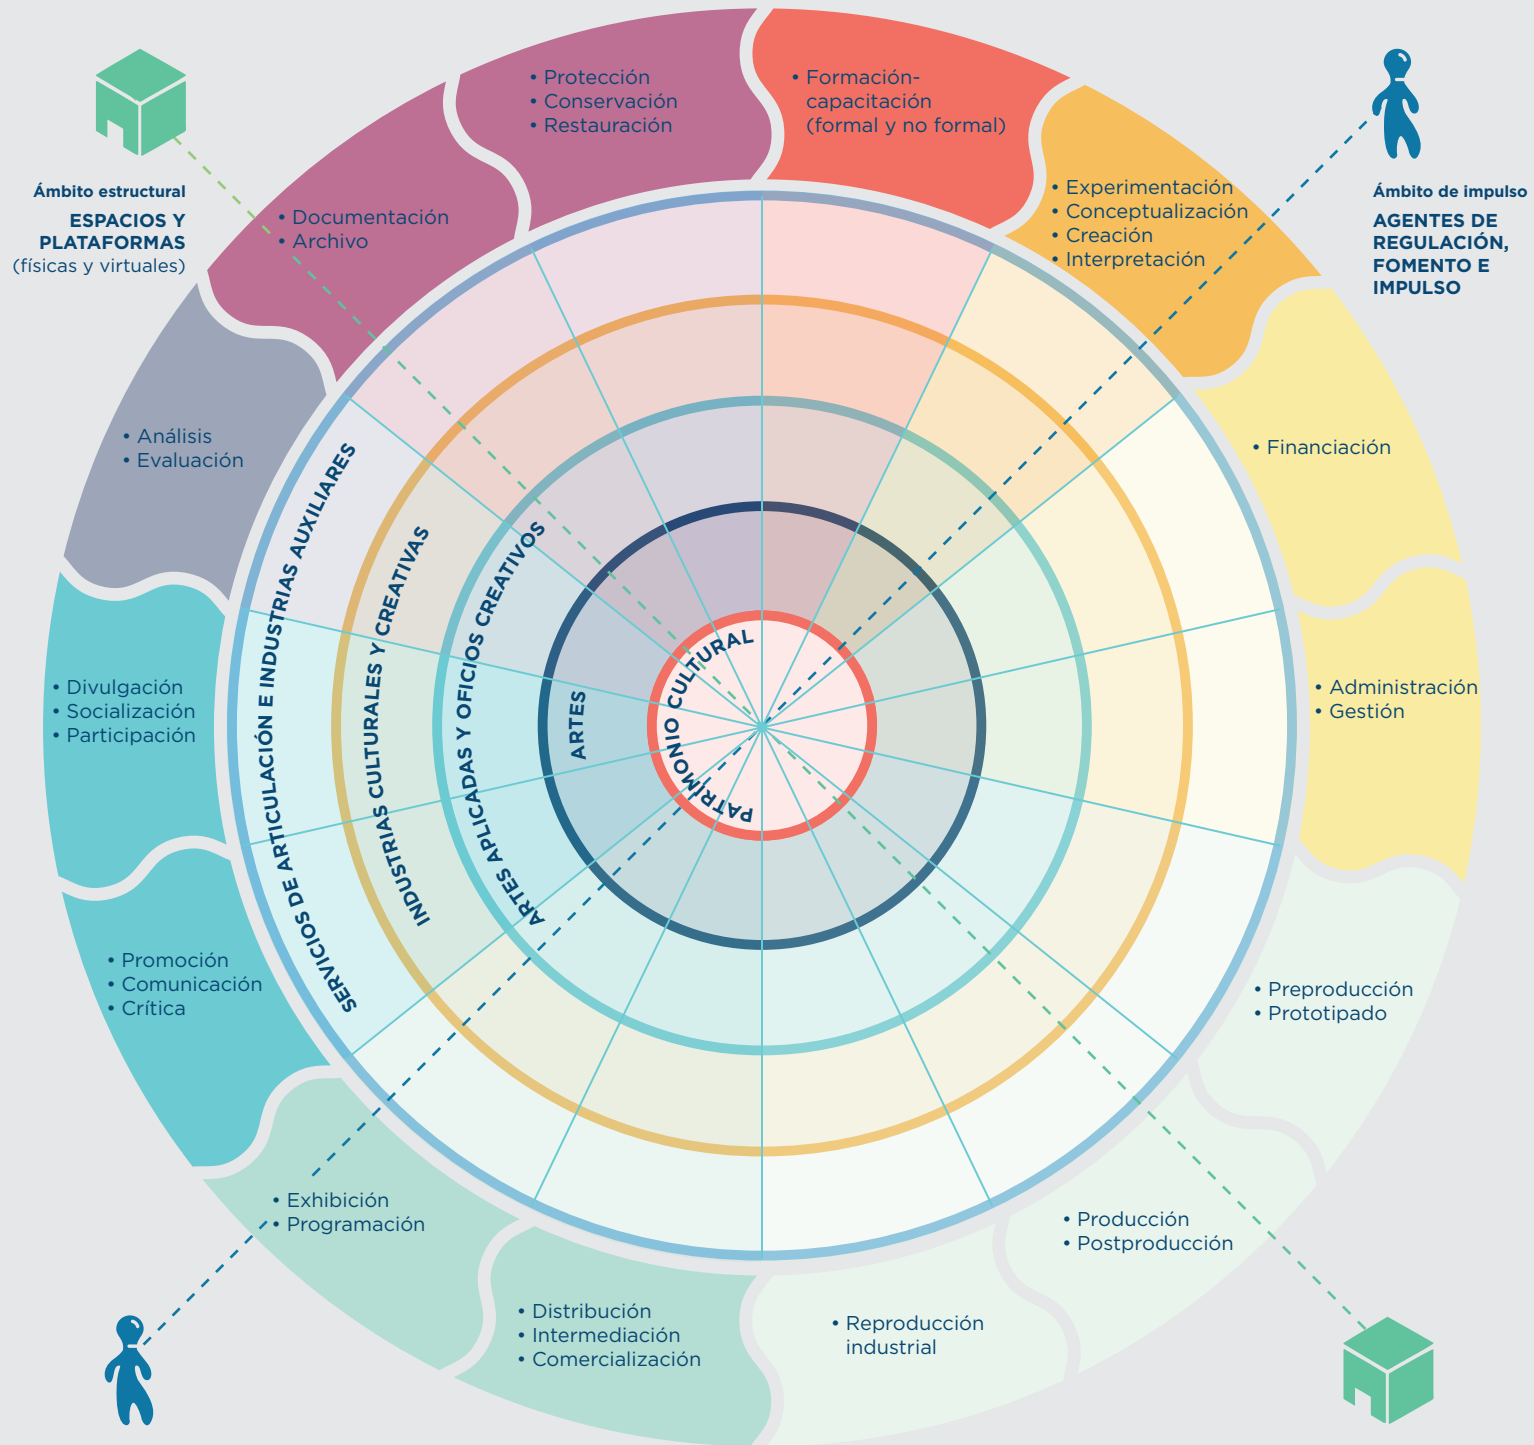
Ámbito estructural
ESPACIOS Y PLATAFORMAS
(físicas y virtuales)

Ámbito de impulso
AGENTES DE REGULACIÓN, FOMENTO E IMPULSO

• Protección
• Conservación
• Restauración

• Formación-capacitación (formal y no formal)

• Experimentación
• Conceptualización
• Creación
• Interpretación

• Financiación

• Administración
• Gestión

• Preproducción
• Prototipado

• Producción
• Postproducción

• Reproducción industrial

• Distribución
• Intermediación
• Comercialización

• Exhibición
• Programación

• Promoción
• Comunicación
• Crítica

• Divulgación
• Socialización
• Participación

• Análisis
• Evaluación

• Documentación
• Archivo

SERVICIOS DE ARTICULACIÓN E INDUSTRIAS AUXILIARES
INDUSTRIAS CULTURALES Y CREATIVAS
ARTES APLICADAS Y OFICIOS CREATIVOS
ARTES
PATRIMONIO CULTURAL